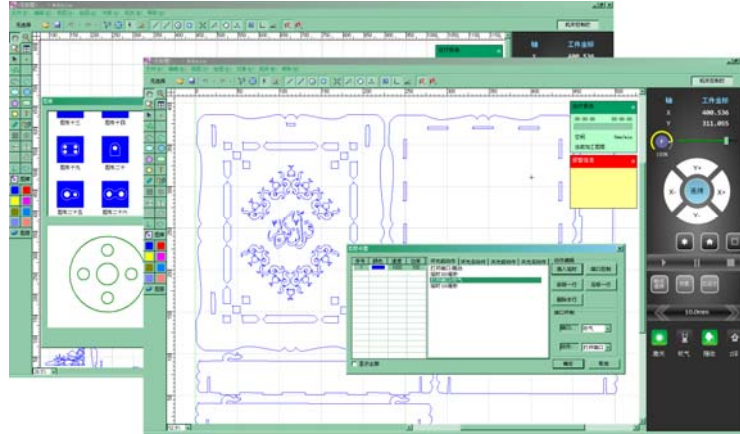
轴
工作坐标
X
400.536
Y
311.005
100%
Y+
X-
选择
X+
Y-
10.0mm
激光
吹气
预览
运行信息
空闲
报警信息
机床控制栏
图库
图形十五
图形十四
图形十九
图形二十
图形二十五
图形二十六
图库
图层设置
插入延时
端口控制
前移一行
后移一行
删除本行
确定
取消
显示全部